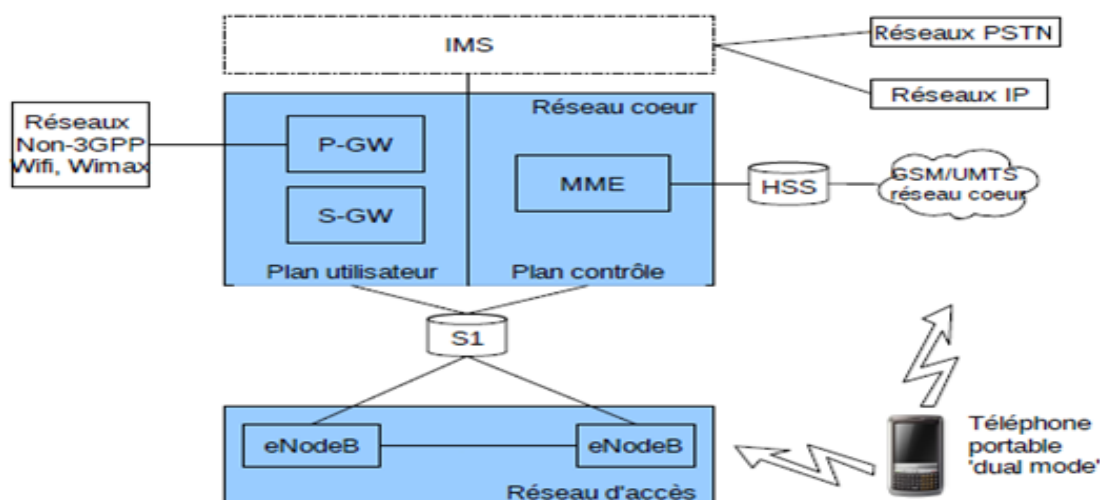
IMS

Réseaux PSTN

Réseaux IP

Réseaux Non-3GPP Wifi, Wimax

Réseau coeur

P-GW

S-GW

MME

HSS

GSM/UMTS réseau coeur

Plan utilisateur

Plan contrôle

S1

eNodeB

eNodeB

Réseau d'accès

Téléphone portable 'dual mode'